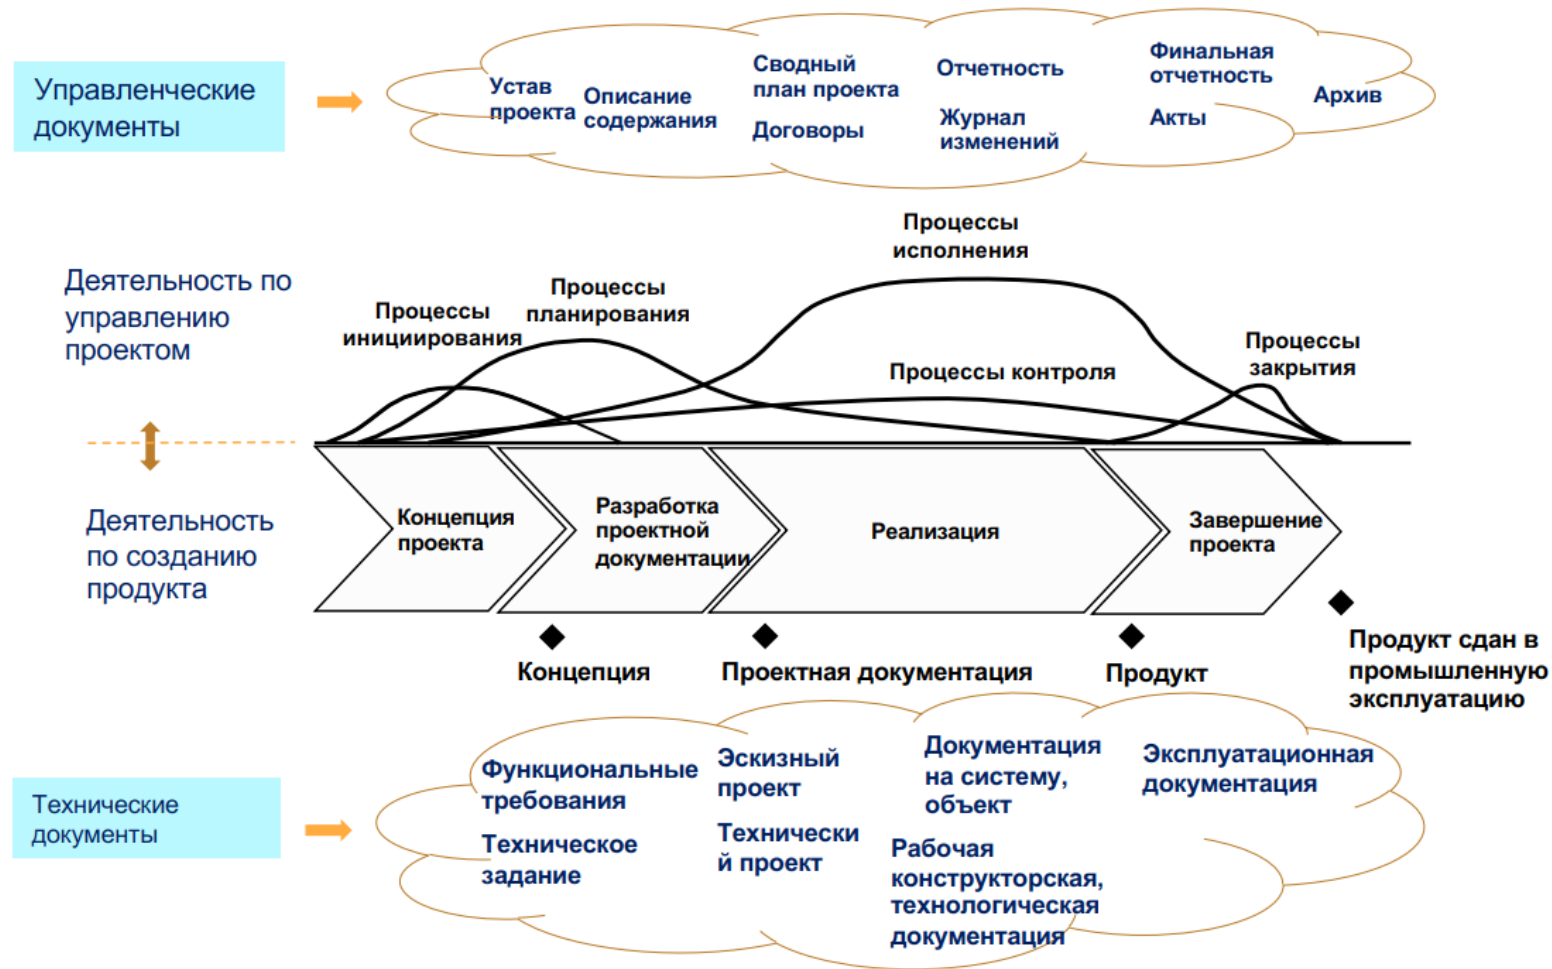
Управленческие документы

Устав проекта

Описание содержания

Сводный план проекта

Договоры

Отчетность

Журнал изменений

Финальная отчетность

Акты

Архив

Деятельность по управлению проектом

Процессы инициирования

Процессы планирования

Процессы исполнения

Процессы контроля

Процессы закрытия

Деятельность по созданию продукта

Концепция проекта

Разработка проектной документации

Реализация

Завершение проекта

Концепция

Проектная документация

Продукт

Продукт сдан в промышленную эксплуатацию

Технические документы

Функциональные требования

Техническое задание

Эскизный проект

Технически й проект

Документация на систему, объект

Рабочая конструкторская, технологическая документация

Эксплуатационная документация